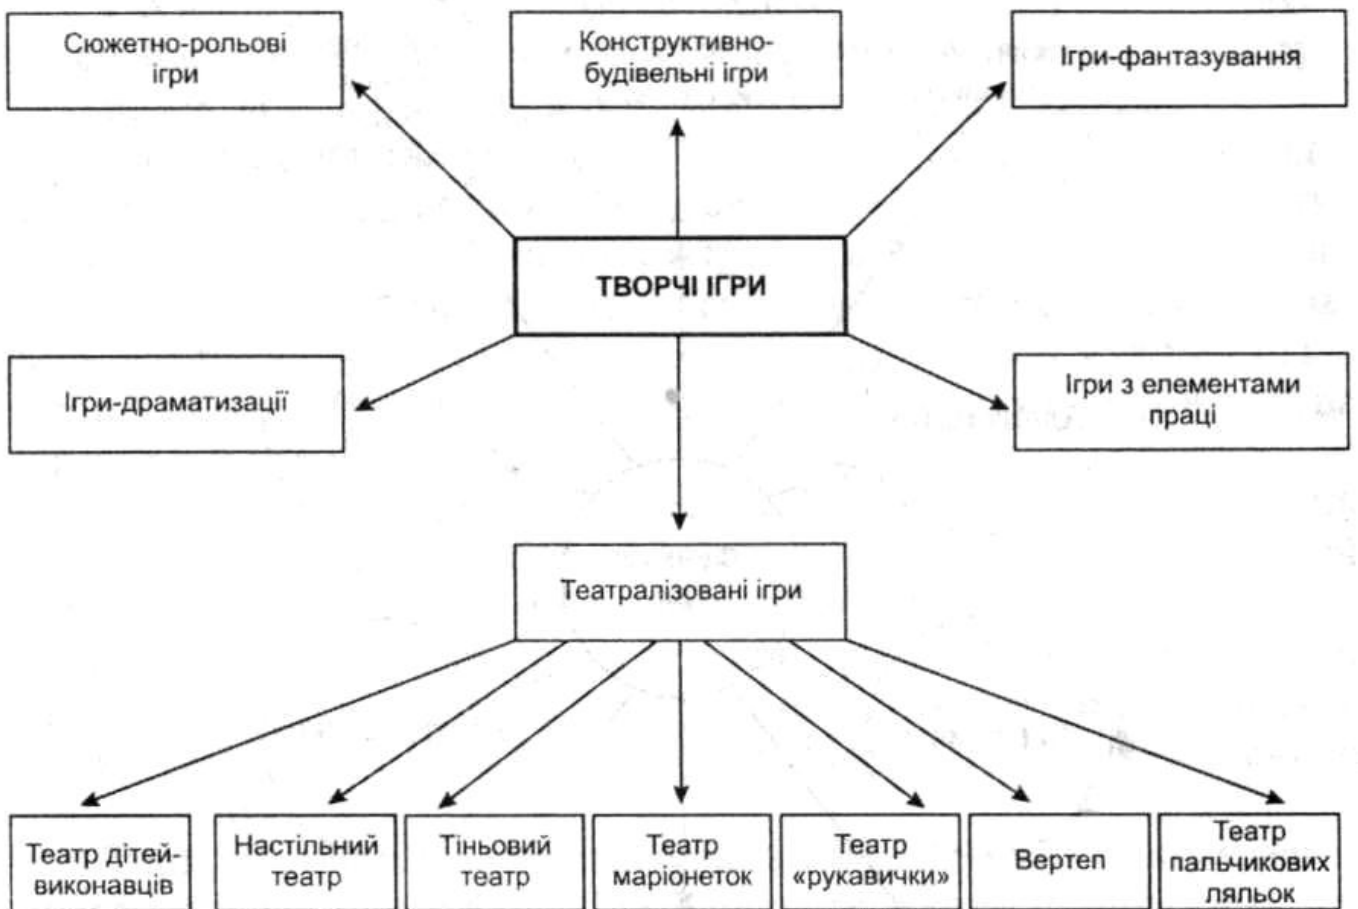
Сюжетно-рольові ігри

Конструктивно-будівельні ігри

Ігри-фантазування

ТВОРЧІ ІГРИ

Ігри-драматизації

Ігри з елементами праці

Театралізовані ігри

Театр дітей-виконавців

Настільний театр

Тіньовий театр

Театр маріонеток

Театр «рукавички»

Вертеп

Театр пальчикових ляльок